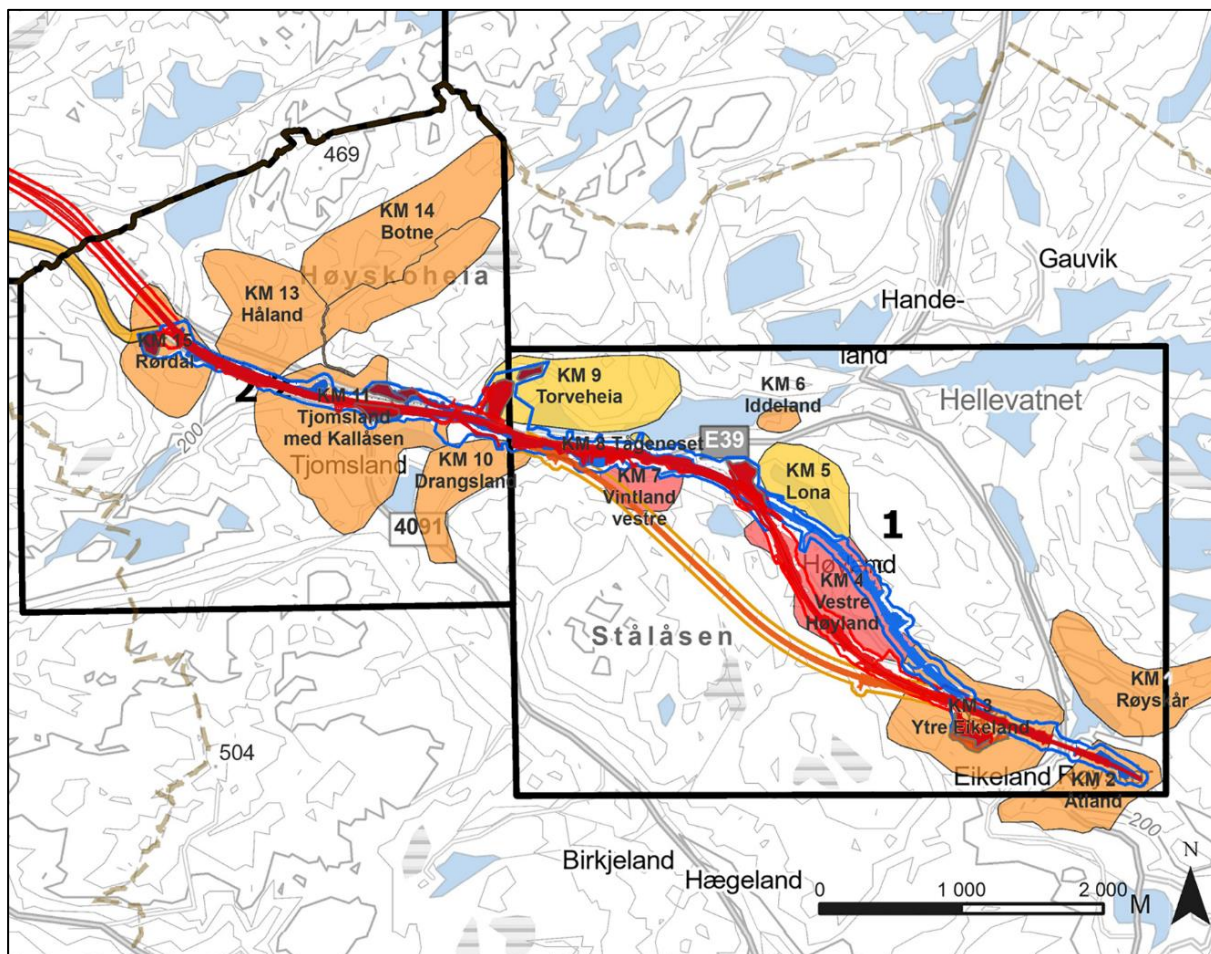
469

KM 14
Botne

Høyskoheia

KM 13
Håland

KM 15
Rørdal

2

KM 11
Tjomsland
med Kallåsen

Tjomsland

200

KM 10
Drangsland

409

KM 9
Torveheia

KM 8 Tågeneset

E39

KM 7
Vintland
vestre

KM 6
Iddeland

Gauvik

Hande-
land

Hellevatnet

KM 5
Lona

1

Høyland

KM 4
Vestre
Høyland

Stålåsen

KM
Røyslår

KM 3
Ytre Eikeland

Eikeland

KM 2
Atland

200

504

Birkjeland

Hægeland

0 1 000 2 000 M

N